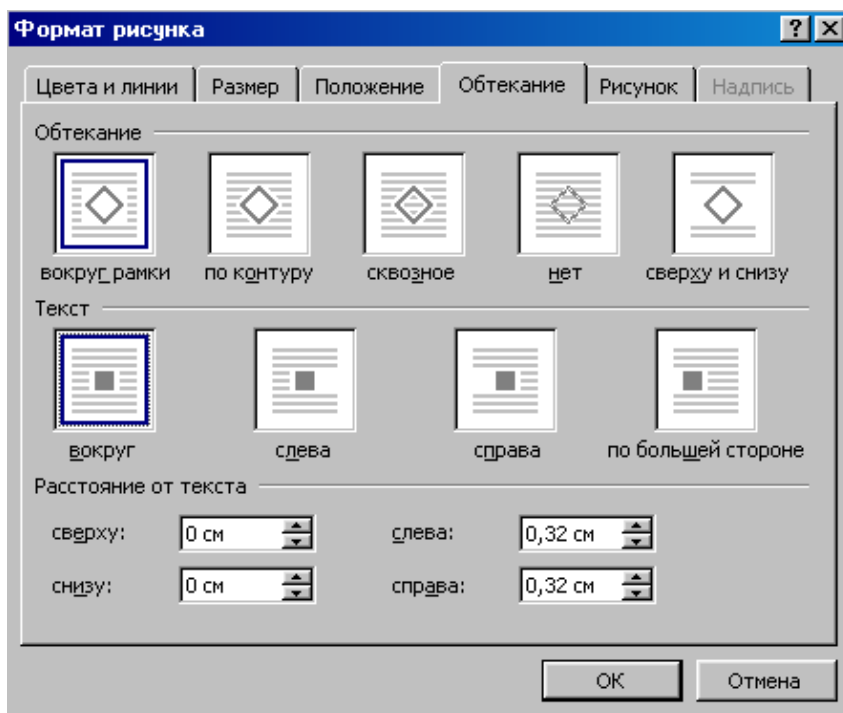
Формат рисунка

? X

Цвета и линии | Размер | Положение | Обтекание | Рисунок | Надпись

Обтекание

вокруг рамки
по контуру
сквозное
нет
сверху и снизу

Текст

вокруг
слева
справа
по большей стороне

Расстояние от текста

сверху: 0 см
слева: 0,32 см
снизу: 0 см
справа: 0,32 см

OK
Отмена